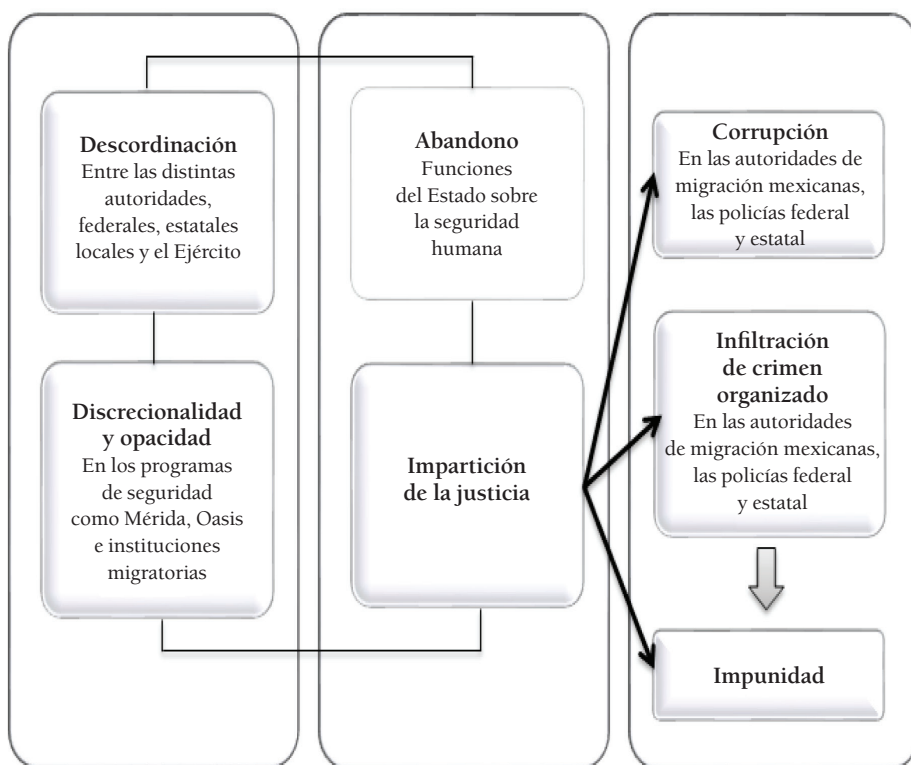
**Descordinación**
Entre las distintas autoridades, federales, estatales locales y el Ejército

**Discrecionalidad y opacidad**
En los programas de seguridad como Mérida, Oasis e instituciones migratorias

**Abandono**
Funciones del Estado sobre la seguridad humana

**Impartición de la justicia**

**Corrupción**
En las autoridades de migración mexicanas, las policías federal y estatal

**Infiltración de crimen organizado**
En las autoridades de migración mexicanas, las policías federal y estatal

**Impunidad**